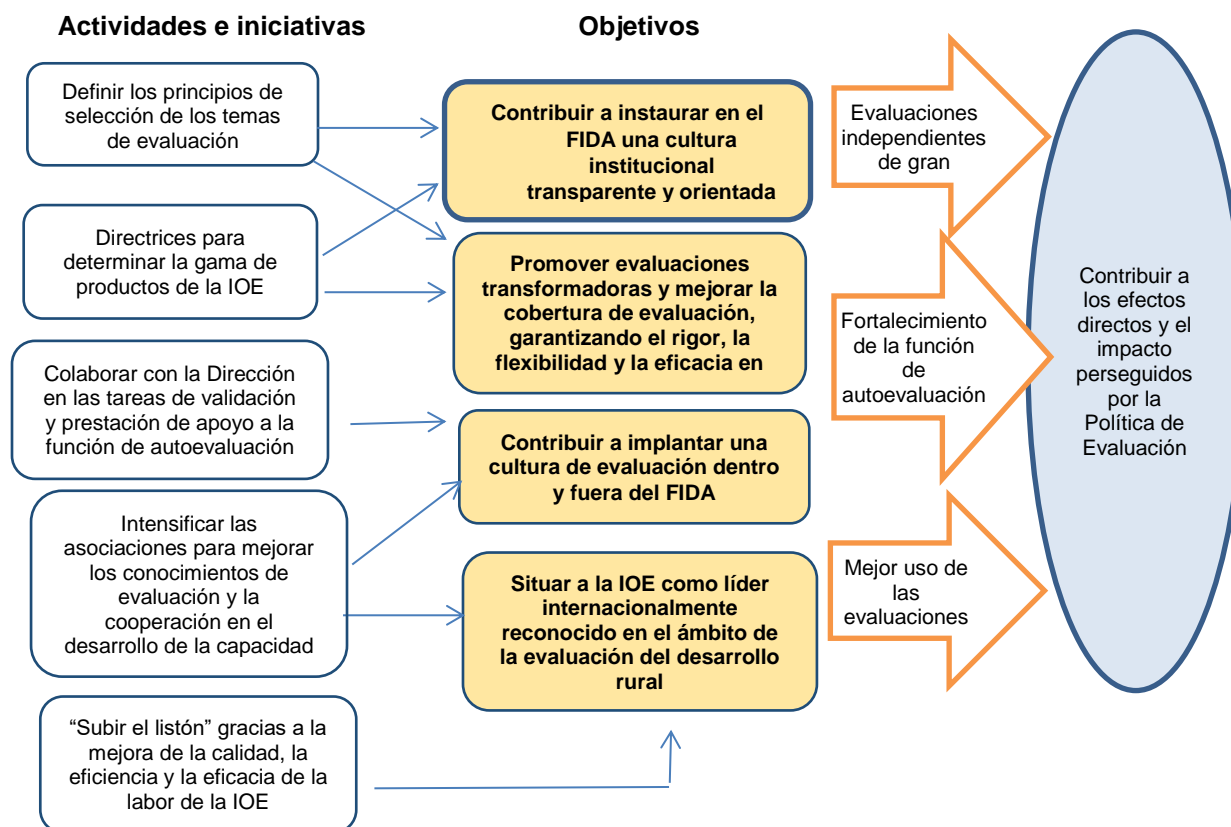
Actividades e iniciativas

Objetivos

Definir los principios de selección de los temas de evaluación

Directrices para determinar la gama de productos de la IOE

Colaborar con la Dirección en las tareas de validación y prestación de apoyo a la función de autoevaluación

Intensificar las asociaciones para mejorar los conocimientos de evaluación y la cooperación en el desarrollo de la capacidad

"Subir el listón" gracias a la mejora de la calidad, la eficiencia y la eficacia de la labor de la IOE

Contribuir a instaurar en el FIDA una cultura institucional transparente y orientada

Promover evaluaciones transformadoras y mejorar la cobertura de evaluación, garantizando el rigor, la flexibilidad y la eficacia en

Contribuir a implantar una cultura de evaluación dentro y fuera del FIDA

Situar a la IOE como líder internacionalmente reconocido en el ámbito de la evaluación del desarrollo rural

Evaluaciones independientes de gran

Fortalecimiento de la función de autoevaluación

Mejor uso de las evaluaciones

Contribuir a los efectos directos y el impacto perseguidos por la Política de Evaluación